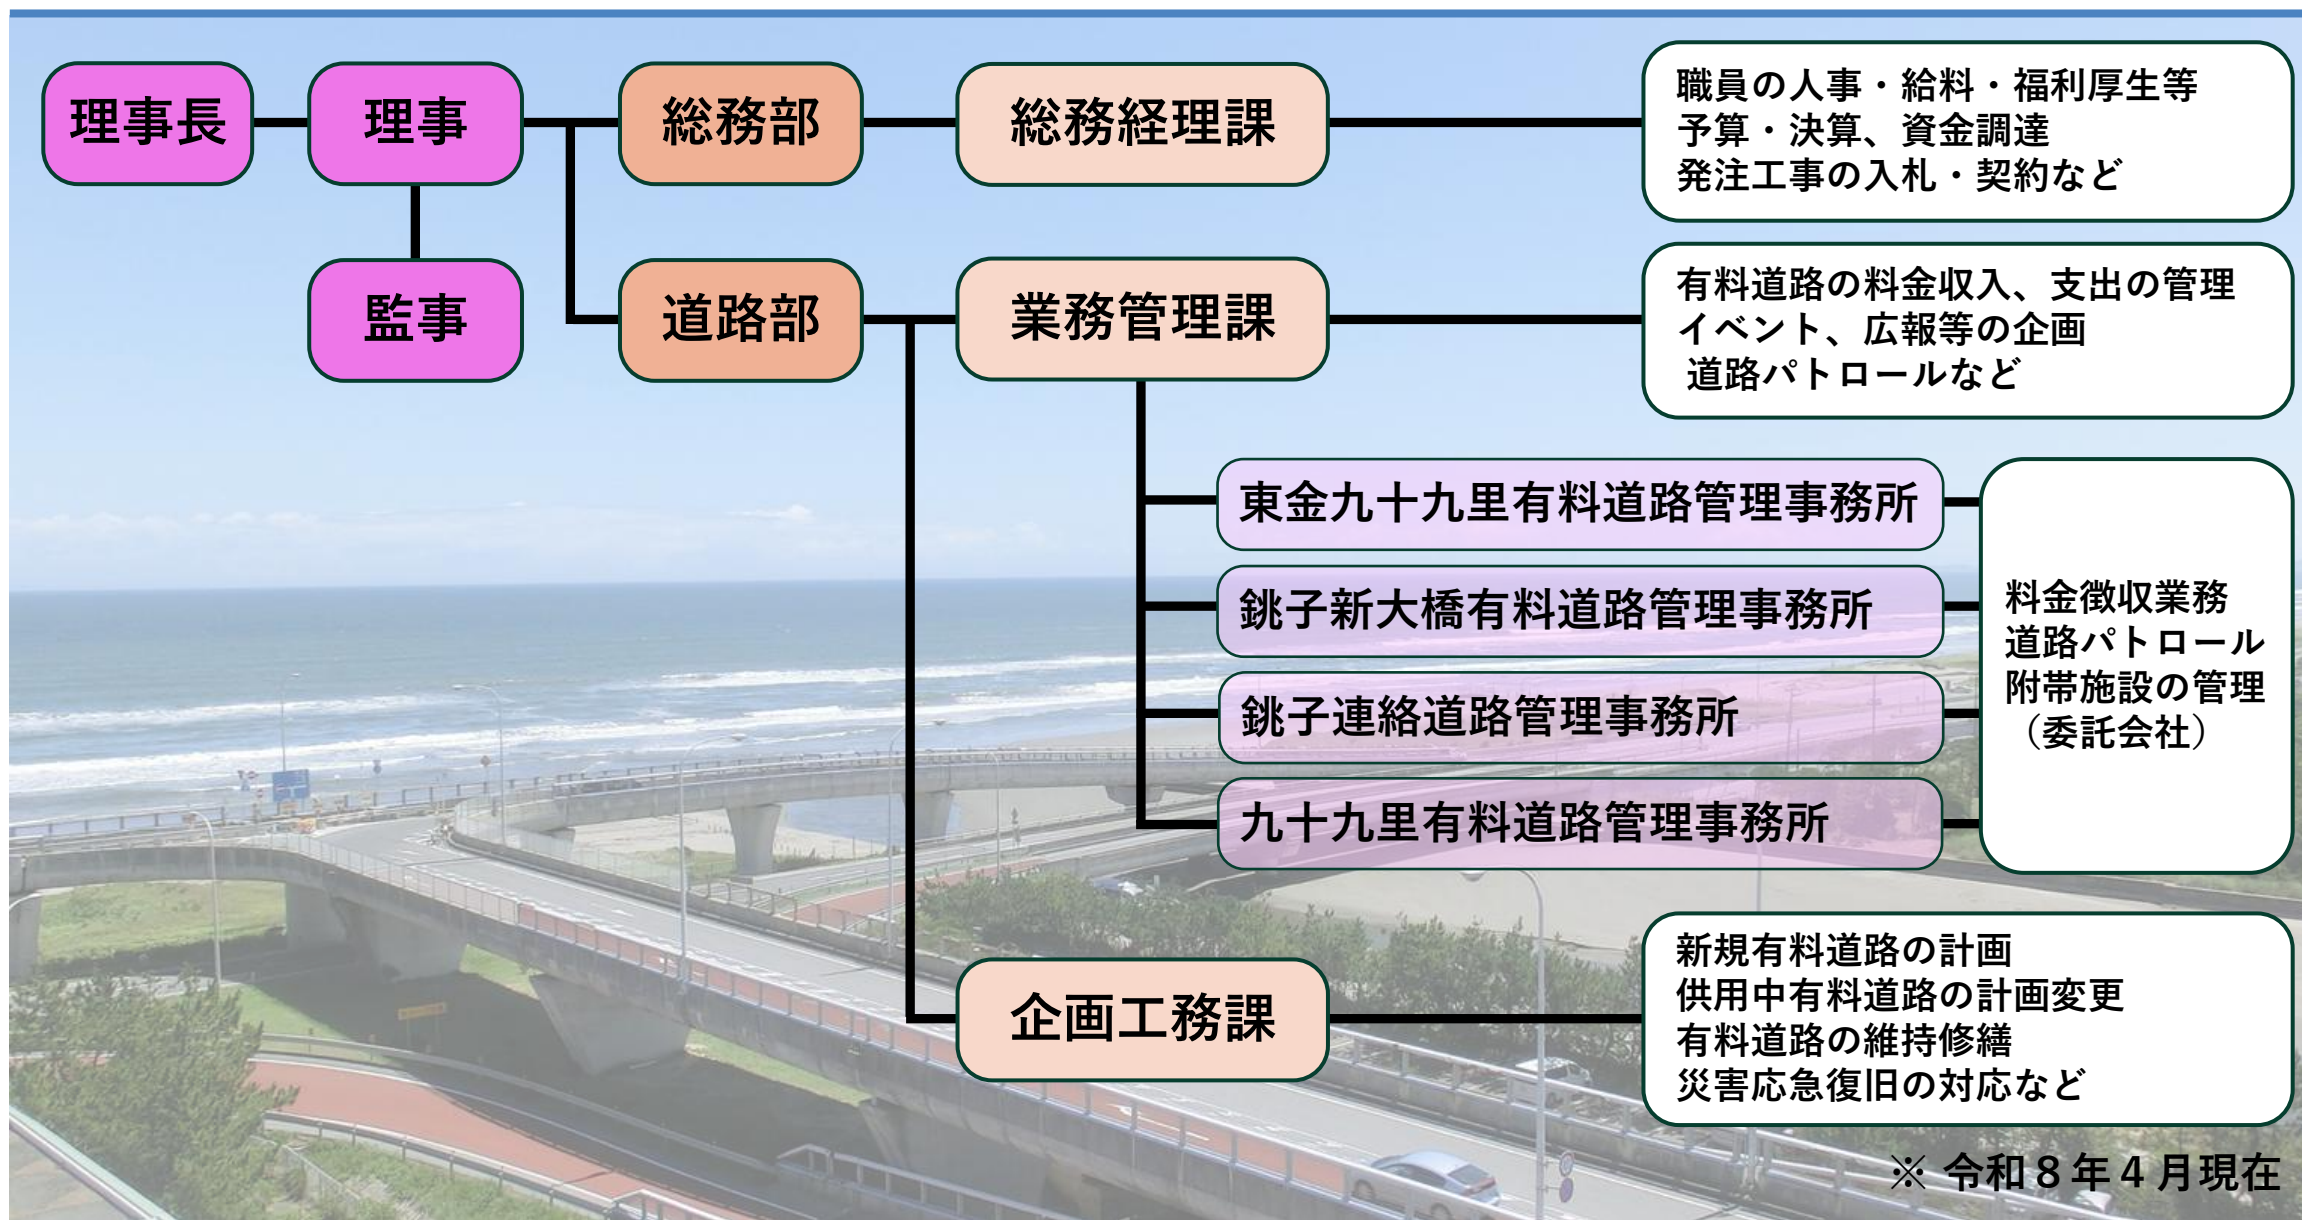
理事長

理事

監事

総務部

総務経理課

職員の人事・給料・福利厚生等
予算・決算、資金調達
発注工事の入札・契約など

道路部

業務管理課

有料道路の料金収入、支出の管理
イベント、広報等の企画
道路パトロールなど

東金九十九里有料道路管理事務所

銚子新大橋有料道路管理事務所

銚子連絡道路管理事務所

九十九里有料道路管理事務所

料金徴収業務
道路パトロール
附帯施設の管理
（委託会社）

企画工務課

新規有料道路の計画
供用中有料道路の計画変更
有料道路の維持修繕
災害応急復旧の対応など

※ 令和８年４月現在